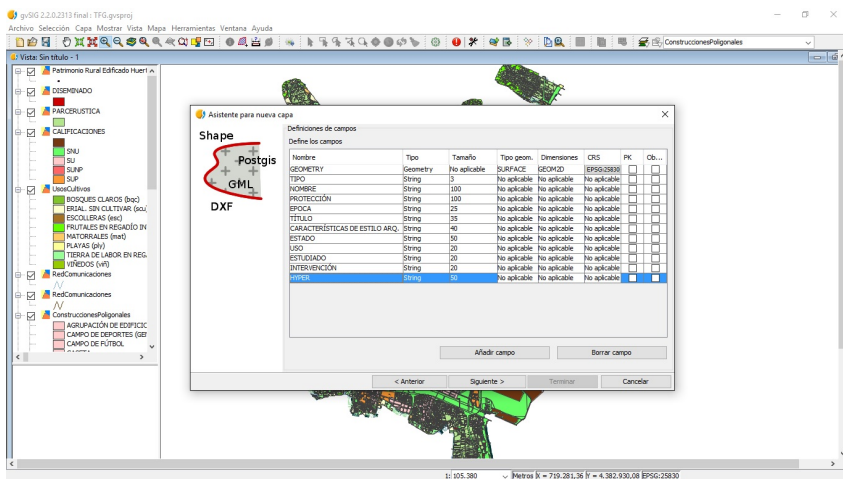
gvSIG 2.2.0.2313 final : TFG.gvsproj

Archivo Selección Capa Mostrar Vista Mapa Herramientas Ventana Ayuda

ConstruccionesPoligonales

Vista: Sin título - 1

Patrimonio Rural Edificado Huert

DISEMINADO

PARCERUSTICA

CALIFICACIONES

SNU
SU
SUNP
SUP

UsosCultivos

BOSQUES CLAROS (bqc)
ERIAL. SIN CULTIVAR (sc)
ESCOLLERAS (esc)
FRUTALES EN REGADÍO IN
MATORRALES (mat)
PLAYAS (ply)
TIERRA DE LABOR EN REG
VIÑEDOS (viñ)

RedComunicaciones

RedComunicaciones

ConstruccionesPoligonales

AGRUPACIÓN DE EDIFICIC
CAMPO DE DEPORTES (GEI
CAMPO DE FÚTBOL

Asistente para nueva capa

Shape
Postgis
GML
DXF

Definiciones de campos
Define los campos

| Nombre | Tipo | Tamaño | Tipo geom. | Dimensiones | CRS | PK | Ob... |
|---|---|---|---|---|---|---|---|
| GEOMETRY | Geometry | No aplicable | SURFACE | GEOM2D | EPSG:25830 | | |
| TIPO | String | 3 | No aplicable | No aplicable | No aplicable | | |
| NOMBRE | String | 100 | No aplicable | No aplicable | No aplicable | | |
| PROTECCIÓN | String | 100 | No aplicable | No aplicable | No aplicable | | |
| EPOCA | String | 25 | No aplicable | No aplicable | No aplicable | | |
| TÍTULO | String | 35 | No aplicable | No aplicable | No aplicable | | |
| CARACTERÍSTICAS DE ESTILO ARQ. | String | 40 | No aplicable | No aplicable | No aplicable | | |
| ESTADO | String | 50 | No aplicable | No aplicable | No aplicable | | |
| USO | String | 20 | No aplicable | No aplicable | No aplicable | | |
| ESTUDIADO | String | 20 | No aplicable | No aplicable | No aplicable | | |
| INTERVENCIÓN | String | 20 | No aplicable | No aplicable | No aplicable | | |
| HYPER | String | 50 | No aplicable | No aplicable | No aplicable | | |

Añadir campo
Borrar campo

< Anterior
Siguiente >
Terminar
Cancelar

1: 105.380
Metros X = 719.281,36 Y = 4.382.930,08 EPSG:25830